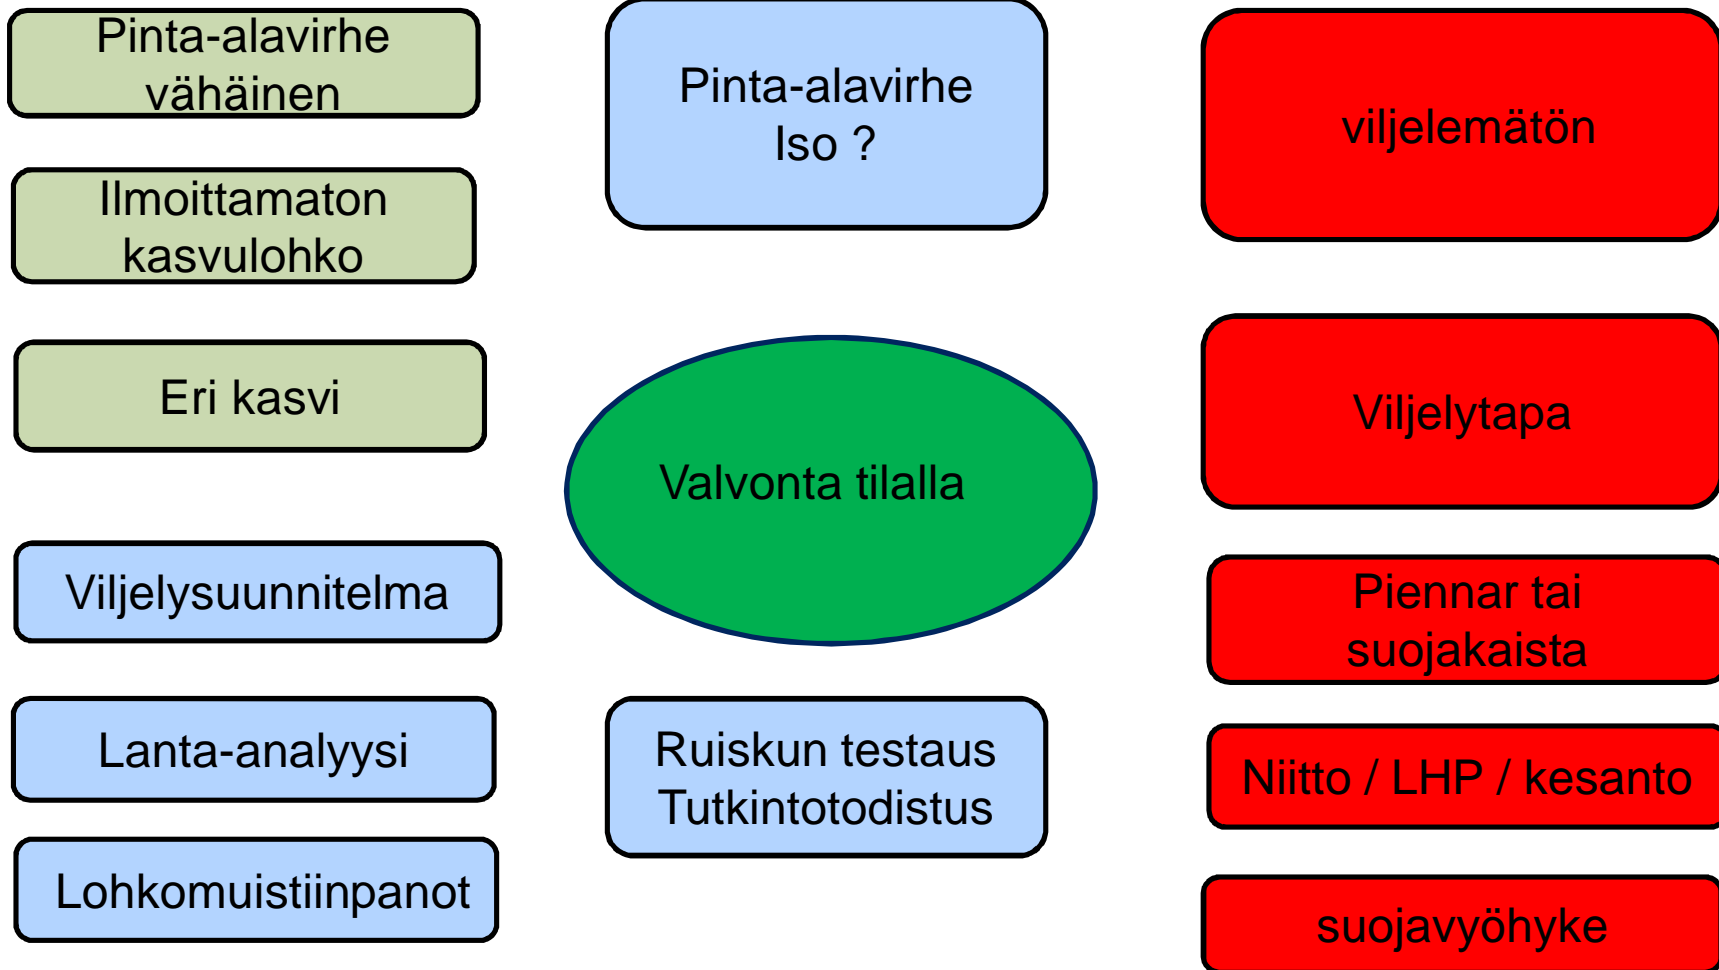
Pinta-alavirhe vähäinen

Ilmoittamaton kasvulohko

Eri kasvi

Viljelysuunnitelma

Lanta-analyysi

Lohkomuistiinpanot

Pinta-alavirhe Iso ?

Valvonta tilalla

Ruiskun testaus Tutkintotodistus

viljelemätön

Viljelytapa

Piennar tai suojakaista

Niitto / LHP / kesanto

suojavyöhyke